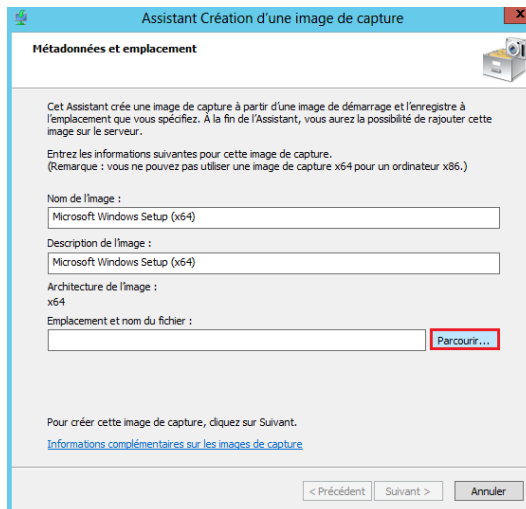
Assistant Création d'une image de capture

Métadonnées et emplacement

Cet Assistant crée une image de capture à partir d'une image de démarrage et l'enregistre à l'emplacement que vous spécifiez. À la fin de l'Assistant, vous aurez la possibilité de rajouter cette image sur le serveur.

Entrez les informations suivantes pour cette image de capture.
(Remarque : vous ne pouvez pas utiliser une image de capture x64 pour un ordinateur x86.)

Nom de l'image :
Microsoft Windows Setup (x64)

Description de l'image :
Microsoft Windows Setup (x64)

Architecture de l'image :
x64

Emplacement et nom du fichier :

Parcourir...

Pour créer cette image de capture, cliquez sur Suivant.

Informations complémentaires sur les images de capture

< Précédent | Suivant > | Annuler